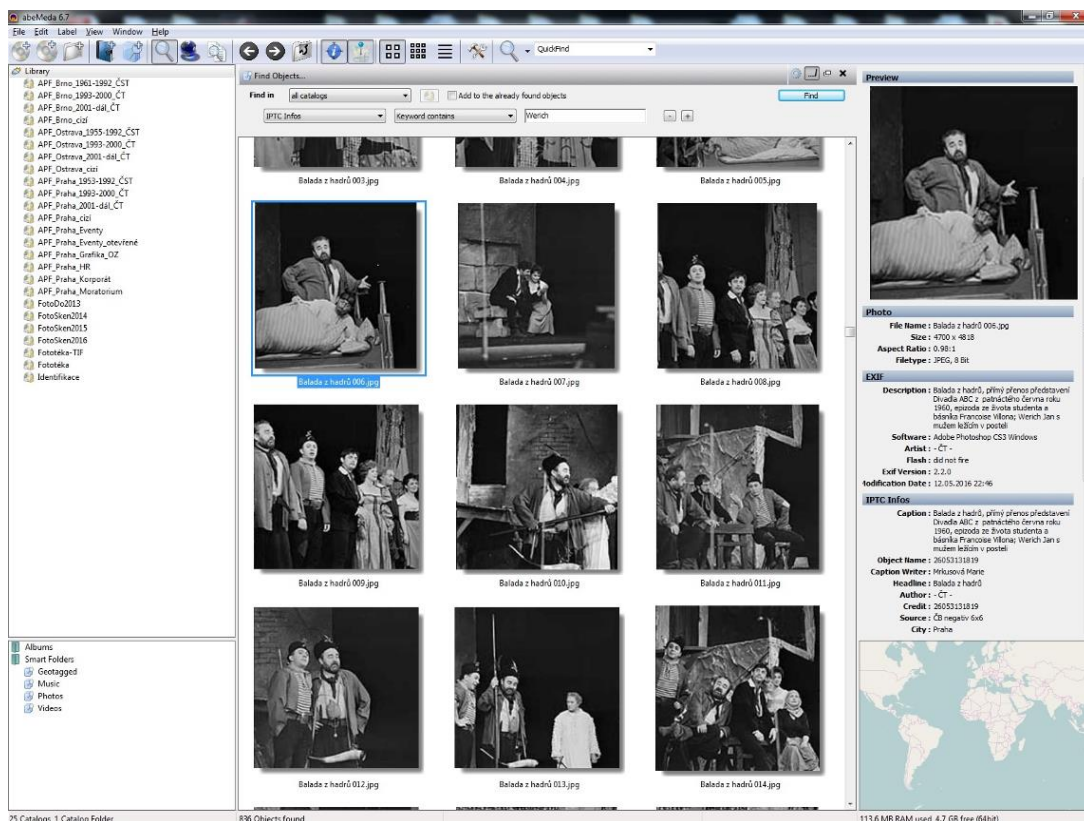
abeMeda 6.7
File Edit Label View Window Help
QuickFind
Library
APF_Brno_1961-1992_ČST
APF_Brno_1993-2000_ČT
APF_Brno_2001-dál_ČT
APF_Brno_cizí
APF_Ostrava_1955-1992_ČST
APF_Ostrava_1993-2000_ČT
APF_Ostrava_2001-dál_ČT
APF_Ostrava_cizí
APF_Praha_1953-1992_ČST
APF_Praha_1993-2000_ČT
APF_Praha_2001-dál_ČT
APF_Praha_cizí
APF_Praha_Eventy
APF_Praha_Eventy_otevřené
APF_Praha_Grafika_OZ
APF_Praha_HR
APF_Praha_Korporát
APF_Praha_Moratorium
FotoDo2013
FotoSken2014
FotoSken2015
FotoSken2016
Fototéka-TIF
Fototéka
Identifikace
Albums
Smart Folders
Geotagged
Music
Photos
Videos
Find Objects...
Find in all catalogs
Add to the already found objects
Find
IPTC Infos
Keyword contains
Werich
Balada z hadrů 003.jpg
Balada z hadrů 004.jpg
Balada z hadrů 005.jpg
Balada z hadrů 006.jpg
Balada z hadrů 007.jpg
Balada z hadrů 008.jpg
Balada z hadrů 009.jpg
Balada z hadrů 010.jpg
Balada z hadrů 011.jpg
Balada z hadrů 012.jpg
Balada z hadrů 013.jpg
Balada z hadrů 014.jpg
Preview
Photo
File Name : Balada z hadrů 006.jpg
Size : 4700 x 4818
Aspect Ratio : 0.98:1
Filetype : JPEG, 8 Bit
EXIF
Description : Balada z hadrů, přímý přenos představení Divadla ABC z patnáctého června roku 1960, epizoda ze života studenta a básníka Francoise Villona; Werich Jan s mužem ležícím v posteli
Software : Adobe Photoshop CS3 Windows
Artist : - ČT -
Flash : did not fire
Exif Version : 2.2.0
lodification Date : 12.05.2016 22:46
IPTC Infos
Caption : Balada z hadrů, přímý přenos představení Divadla ABC z patnáctého června roku 1960, epizoda ze života studenta a básníka Francoise Villona; Werich Jan s mužem ležícím v posteli
Object Name : 26053131819
Caption Writer : Mrkusová Marie
Headline : Balada z hadrů
Author : - ČT -
Credit : 26053131819
Source : ČB negativ 6x6
City : Praha
25 Catalogs, 1 Catalog Folder
836 Objects found
113.6 MB RAM used, 4.7 GB free (64bit)